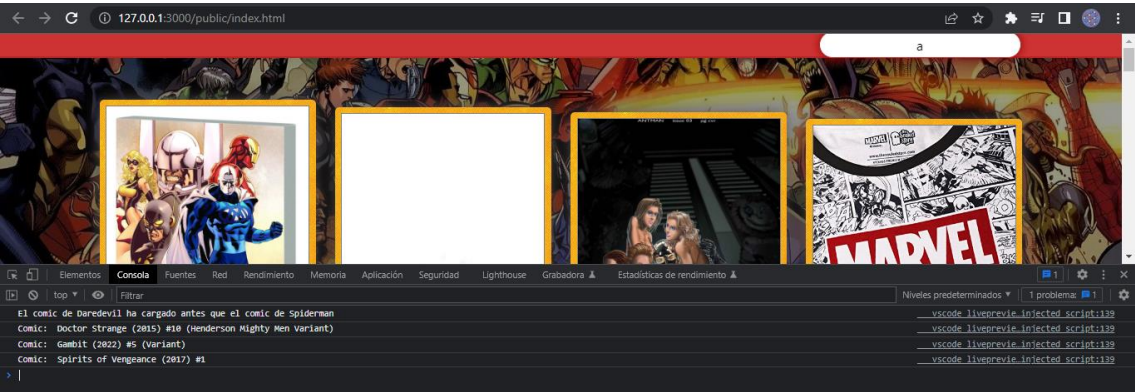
127.0.0.1:3000/public/index.html

a

MARVEL

Elementos Consola Fuentes Red Rendimiento Memoria Aplicación Seguridad Lighthouse Grabadora Estadísticas de rendimiento

1

top Filtrar

Niveles predeterminados 1 problema: 1

El comic de Daredevil ha cargado antes que el comic de Spiderman vscode_livepreview_injected_script:139
Comic: Doctor Strange (2015) #10 (Henderson Mighty Men Variant) vscode_livepreview_injected_script:139
Comic: Gambit (2022) #5 (Variant) vscode_livepreview_injected_script:139
Comic: Spirits of Vengeance (2017) #1 vscode_livepreview_injected_script:139